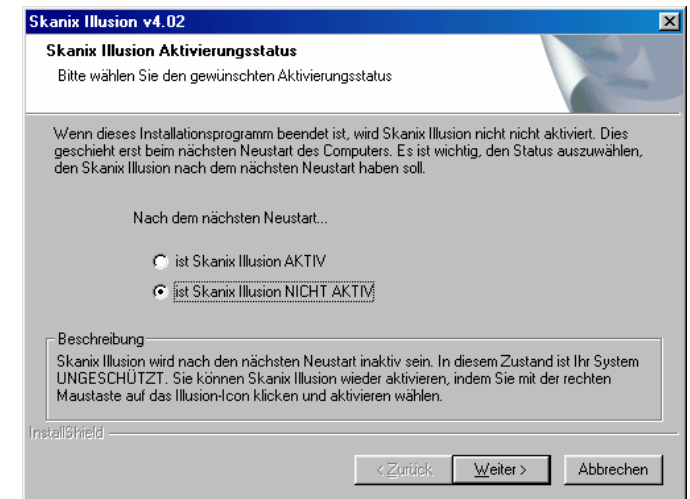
Skanix Illusion v4.02

Skanix Illusion Aktivierungsstatus

Bitte wählen Sie den gewünschten Aktivierungsstatus

Wenn dieses Installationsprogramm beendet ist, wird Skanix Illusion nicht nicht aktiviert. Dies geschieht erst beim nächsten Neustart des Computers. Es ist wichtig, den Status auszuwählen, den Skanix Illusion nach dem nächsten Neustart haben soll.

Nach dem nächsten Neustart...

ist Skanix Illusion AKTIV

ist Skanix Illusion NICHT AKTIV

Beschreibung

Skanix Illusion wird nach den nächsten Neustart inaktiv sein. In diesem Zustand ist Ihr System UNGESCHÜTZT. Sie können Skanix Illusion wieder aktivieren, indem Sie mit der rechten Maustaste auf das Illusion-Icon klicken und aktivieren wählen.

InstallShield

< Zurück Weiter > Abbrechen